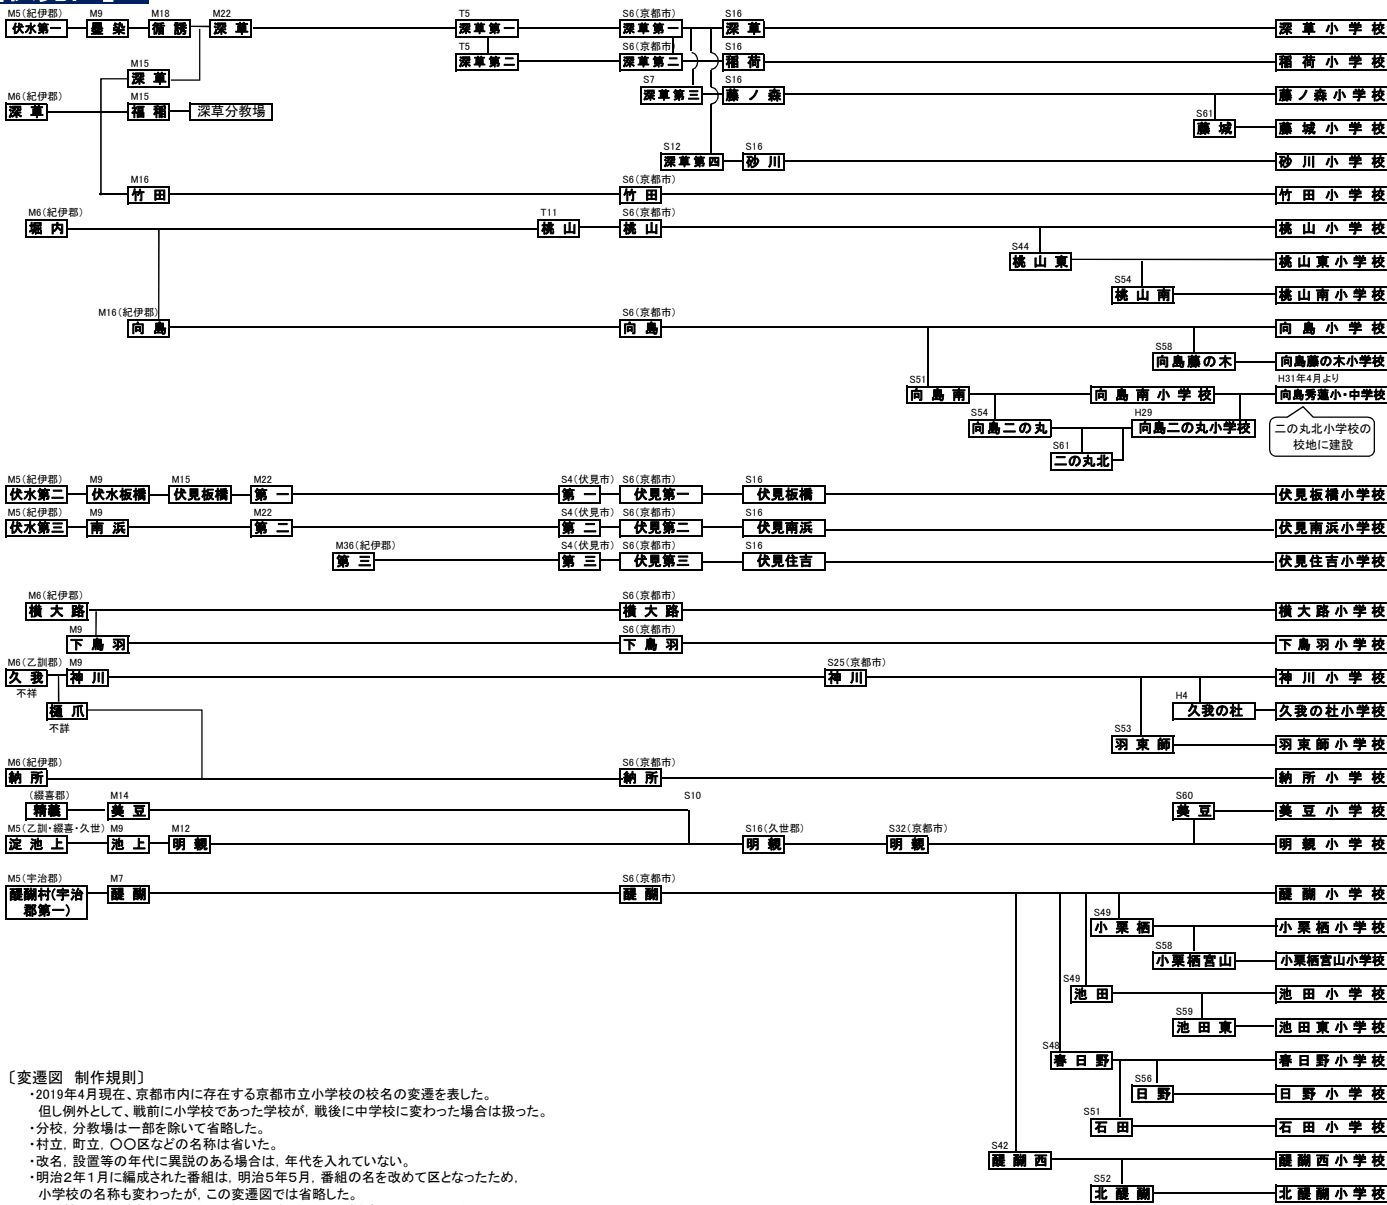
M5(紀伊郡) 伏水第一
M9 疊染
M18 循誘
M22 深草
M15 深草
M6(紀伊郡) 深草
M15 福稲
深草分教場
M16 竹田
T5 深草第一
T5 深草第二
S6(京都市) 深草第一
S6(京都市) 深草第二
S7 深草第三
S12 深草第四
S16 深草
S16 稲荷
S16 藤ノ森
S16 砂川
S61 藤城
S6(京都市) 竹田
深草小学校
稲荷小学校
藤ノ森小学校
藤城小学校
砂川小学校
竹田小学校

M6(紀伊郡) 堀内
T11 桃山
S6(京都市) 桃山
S44 桃山東
S54 桃山南
桃山小学校
桃山東小学校
桃山南小学校

M16(紀伊郡) 向島
S6(京都市) 向島
向島小学校
S58 向島藤の木
向島藤の木小学校
S51 向島南
向島南小学校
H31年4月より 向島秀蓮小・中学校
S54 向島二の丸
H29 向島二の丸小学校
S61 二の丸北
二の丸北小学校の校地に建設

M5(紀伊郡) 伏水第二
M9 伏水板橋
M15 伏見板橋
M22 第一
S4(伏見市) 第一
S6(京都市) 伏見第一
S16 伏見板橋
伏見板橋小学校
M5(紀伊郡) 伏水第三
M9 南浜
M22 第二
S4(伏見市) 第二
S6(京都市) 伏見第二
S16 伏見南浜
伏見南浜小学校
M36(紀伊郡) 第三
S4(伏見市) 第三
S6(京都市) 伏見第三
S16 伏見住吉
伏見住吉小学校

M6(紀伊郡) 横大路
S6(京都市) 横大路
横大路小学校
M9 下鳥羽
S6(京都市) 下鳥羽
下鳥羽小学校
M6(乙訓郡) 久我
不祥
M9 神川
S25(京都市) 神川
神川小学校
樋爪
不詳
H4 久我の杜
久我の杜小学校
S53 羽束師
羽束師小学校
M6(紀伊郡) 納所
S6(京都市) 納所
納所小学校
(綴喜郡) 精義
M14 美豆
S10
S60 美豆
美豆小学校
M5(乙訓・綴喜・久世) 淀池上
M9 池上
M12 明親
S16(久世郡) 明親
S32(京都市) 明親
明親小学校

M5(宇治郡) 醍醐村(宇治郡第一)
M7 醍醐
S6(京都市) 醍醐
醍醐小学校
S49 小栗栖
小栗栖小学校
S58 小栗栖宮山
小栗栖宮山小学校
S49 池田
池田小学校
S59 池田東
池田東小学校
S48 春日野
春日野小学校
S56 日野
日野小学校
S51 石田
石田小学校
S42 醍醐西
醍醐西小学校
S52 北醍醐
北醍醐小学校

〔変遷図 制作規則〕
・2019年4月現在、京都市内に存在する京都市立小学校の校名の変遷を表した。
但し例外として、戦前に小学校であった学校が，戦後に中学校に変わった場合は扱った。
・分校，分教場は一部を除いて省略した。
・村立，町立，〇〇区などの名称は省いた。
・改名，設置等の年代に異説のある場合は，年代を入れていない。
・明治2年1月に編成された番組は，明治5年5月，番組の名を改めて区となったため，小学校の名称も変わったが，この変遷図では省略した。